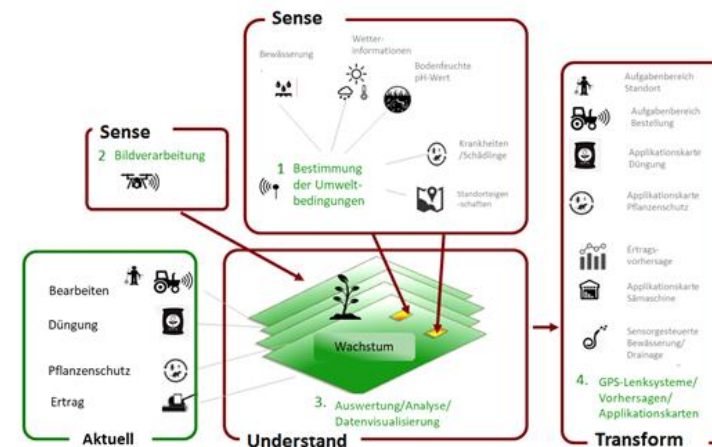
Sense

Bewässerung

Wetter-informationen

Bodenfeuchte pH-Wert

Krankheiten /Schädlinge

1 Bestimmung der Umwelt-bedingungen

Standorteigen-schaften

Sense

2 Bildverarbeitung

Transform

Aufgabenbereich Standort

Aufgabenbereich Bestellung

Applikationskarte Düngung

Applikationskarte Pflanzenschutz

Ertrags-vorhersage

Applikationskarte Sämaschine

Sensorgesteuerte Bewässerung/ Drainage

4. GPS-Lenksysteme/ Vorhersagen/ Applikationskarten

Bearbeiten

Düngung

Pflanzenschutz

Ertrag

Aktuell

Wachstum

3. Auswertung/Analyse/ Datenvisualisierung

Understand